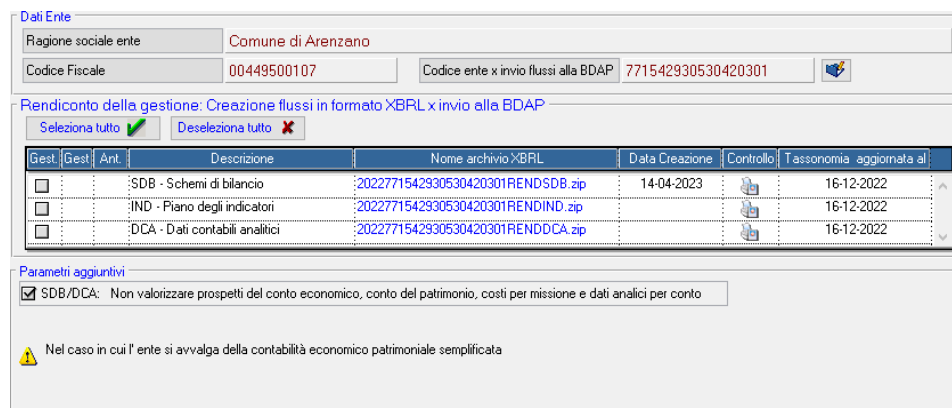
Dati Ente

Ragione sociale ente | Comune di Arenzano

Codice Fiscale | 00449500107 | Codice ente x invio flussi alla BDAP | 771542930530420301

Rendiconto della gestione: Creazione flussi in formato XBRL x invio alla BDAP

Seleziona tutto | Deseleziona tutto

| Gest. | Gest. | Ant. | Descrizione | Nome archivio XBRL | Data Creazione | Controllo | Tassonomia aggiornata al |
|---|---|---|---|---|---|---|---|
| | | | SDB - Schemi di bilancio | 2022771542930530420301RENDSDB.zip | 14-04-2023 | | 16-12-2022 |
| | | | IND - Piano degli indicatori | 2022771542930530420301RENDIND.zip | | | 16-12-2022 |
| | | | DCA - Dati contabili analitici | 2022771542930530420301RENDDCA.zip | | | 16-12-2022 |

Parametri aggiuntivi

SDB/DCA: Non valorizzare prospetti del conto economico, conto del patrimonio, costi per missione e dati analici per conto

Nel caso in cui l' ente si avvalga della contabilità economico patrimoniale semplificata